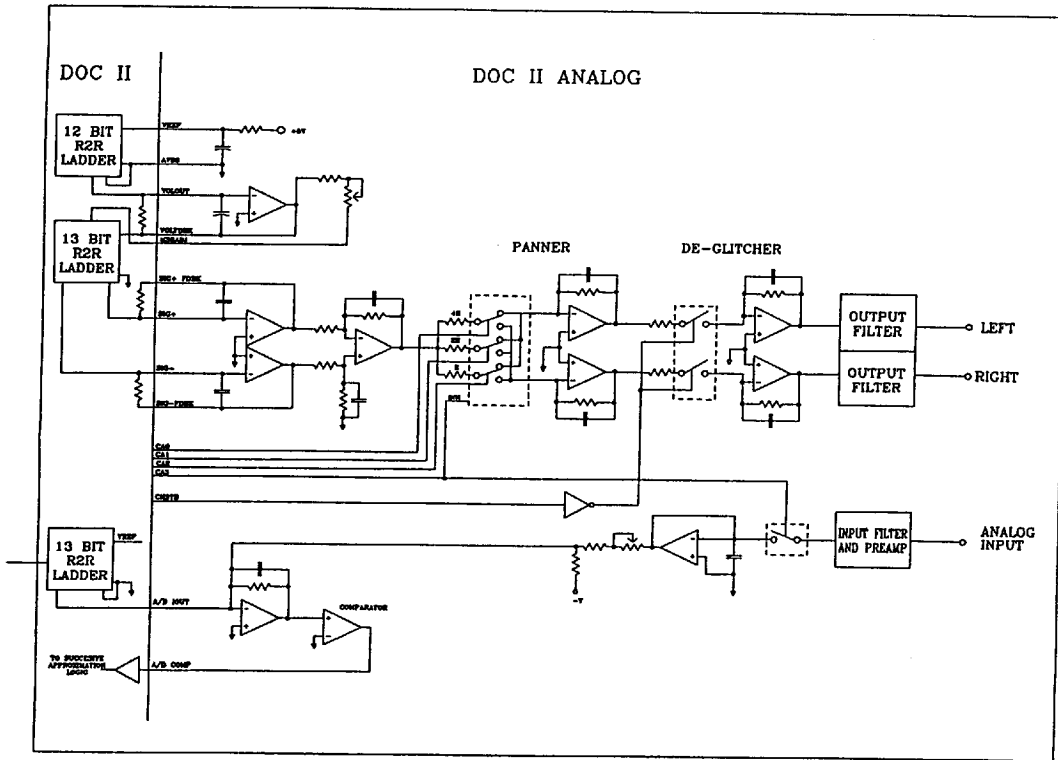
DOC II

DOC II ANALOG

12 BIT R2R LADDER

VREF

+5V

AREG

VOLOUT

VOLFDBK

13 BIT R2R LADDER

SIGSAH

SIG+ FDBK

SIG+

SIG-

SIG- FDBK

PANNER

DE-GLITCHER

OUTPUT FILTER

LEFT

OUTPUT FILTER

RIGHT

CA0

CA1

CA2

CA3

CHSTB

13 BIT R2R LADDER

VREF

A/D IOUT

COMPARATOR

-V

INPUT FILTER AND PREAMP

ANALOG INPUT

TO SUCCESSIVE APPROXIMATION LOGIC

A/D COMP